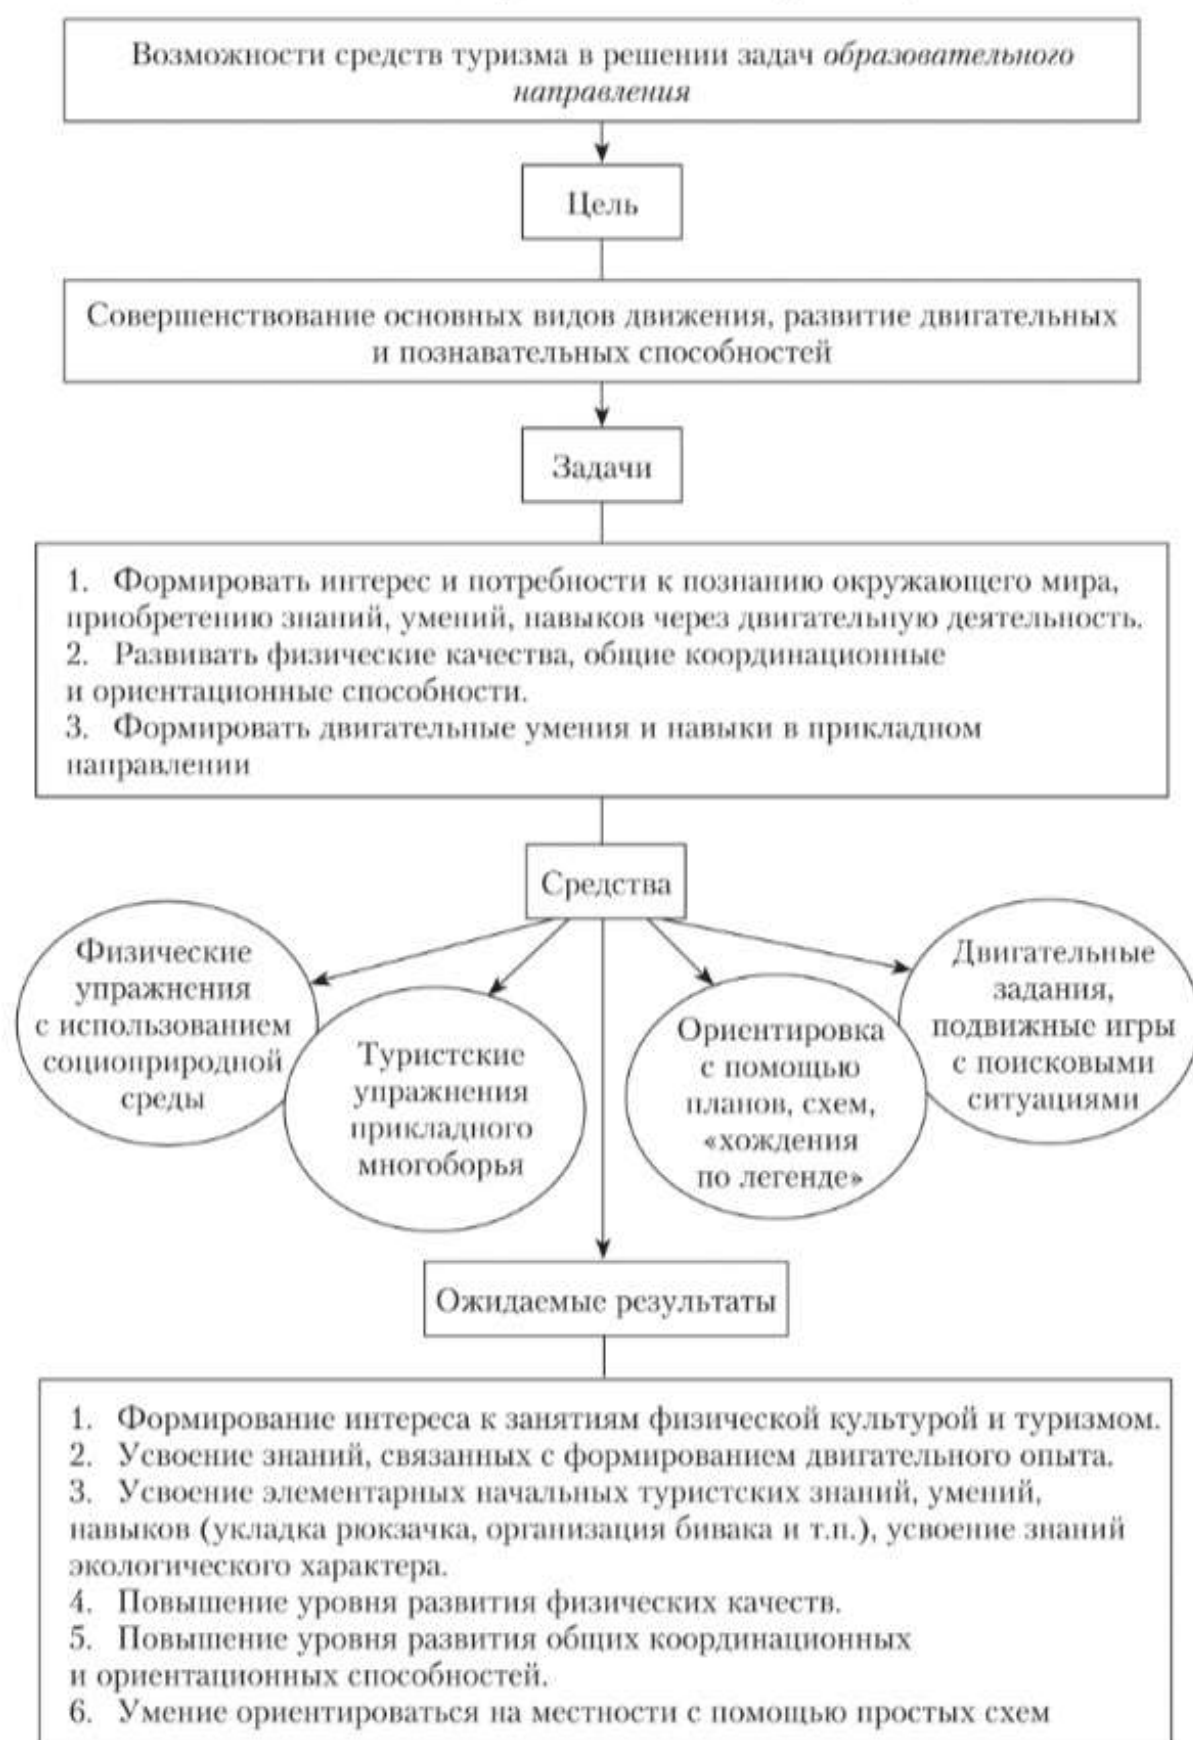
Возможности средств туризма в решении задач *образовательного направления*

Цель

Совершенствование основных видов движения, развитие двигательных и познавательных способностей

Задачи

1. Формировать интерес и потребности к познанию окружающего мира, приобретению знаний, умений, навыков через двигательную деятельность.
2. Развивать физические качества, общие координационные и ориентационные способности.
3. Формировать двигательные умения и навыки в прикладном направлении

Средства

Физические упражнения с использованием социоприродной среды

Туристские упражнения прикладного многоборья

Ориентировка с помощью планов, схем, «хождения по легенде»

Двигательные задания, подвижные игры с поисковыми ситуациями

Ожидаемые результаты

1. Формирование интереса к занятиям физической культурой и туризмом.
2. Усвоение знаний, связанных с формированием двигательного опыта.
3. Усвоение элементарных начальных туристских знаний, умений, навыков (укладка рюкзачка, организация бивака и т.п.), усвоение знаний экологического характера.
4. Повышение уровня развития физических качеств.
5. Повышение уровня развития общих координационных и ориентационных способностей.
6. Умение ориентироваться на местности с помощью простых схем